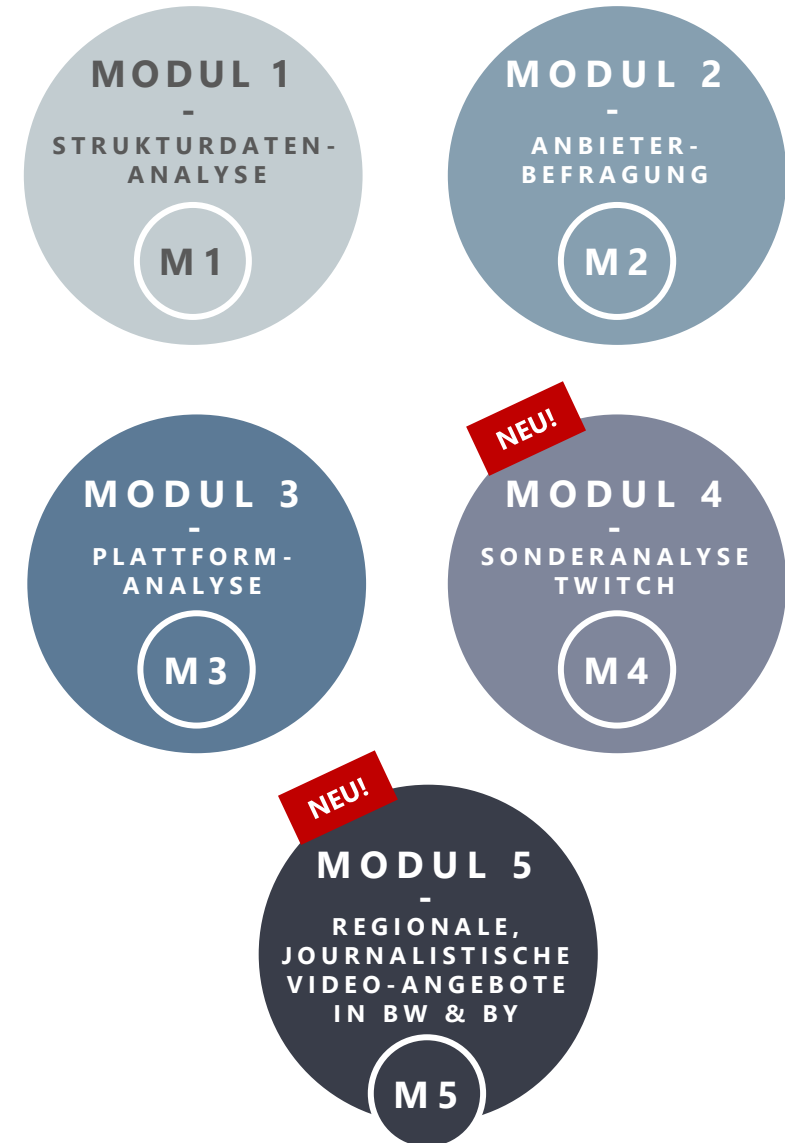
MODUL 1
-
STRUKTURDATEN-ANALYSE

M1

MODUL 2
-
ANBIETER-BEFRAGUNG

M2

MODUL 3
-
PLATTFORM-ANALYSE

M3

NEU!

MODUL 4
-
SONDERANALYSE TWITCH

M4

NEU!

MODUL 5
-
REGIONALE, JOURNALISTISCHE VIDEO-ANGEBOTE IN BW & BY

M5